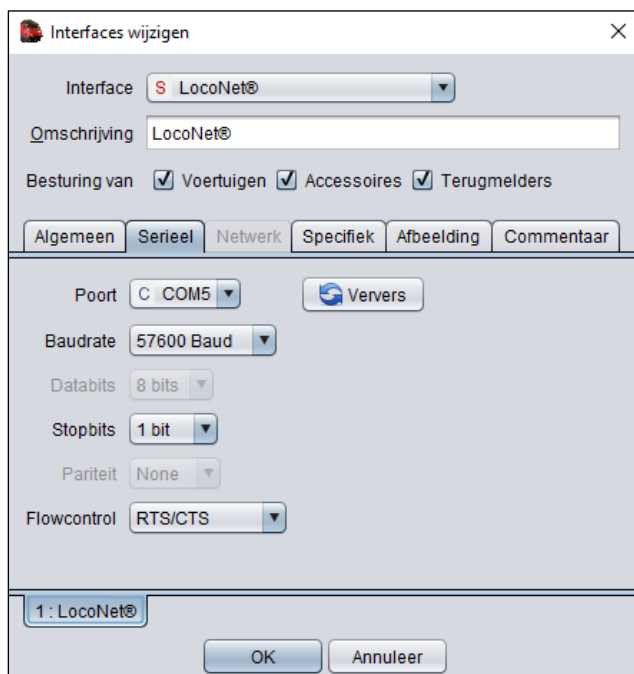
Interfaces wijzigen

Interface S LocoNet®

Omschrijving LocoNet®

Besturing van ☑ Voertuigen ☑ Accessoires ☑ Terugmelders

Algemeen | Serieel | Netwerk | Specifiek | Afbeelding | Commentaar

Poort C COM5

Ververs

Baudrate 57600 Baud

Databits 8 bits

Stopbits 1 bit

Pariteit None

Flowcontrol RTS/CTS

1 : LocoNet®

OK

Annuleer